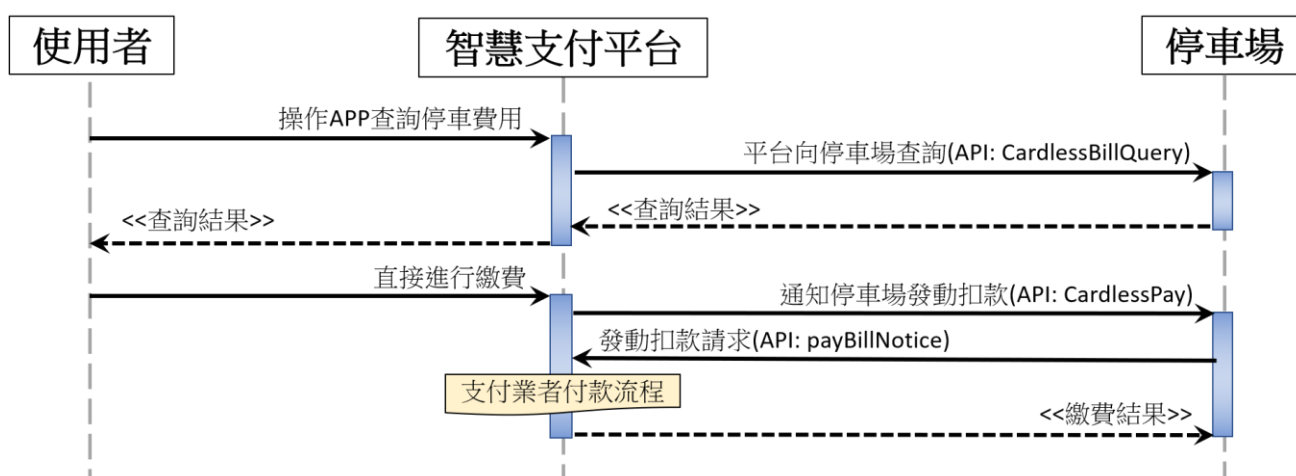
使用者

智慧支付平台

停車場

操作APP查詢停車費用

平台向停車場查詢(API: CardlessBillQuery)

<<查詢結果>>

<<查詢結果>>

直接進行繳費

通知停車場發動扣款(API: CardlessPay)

發動扣款請求(API: payBillNotice)

支付業者付款流程

<<繳費結果>>